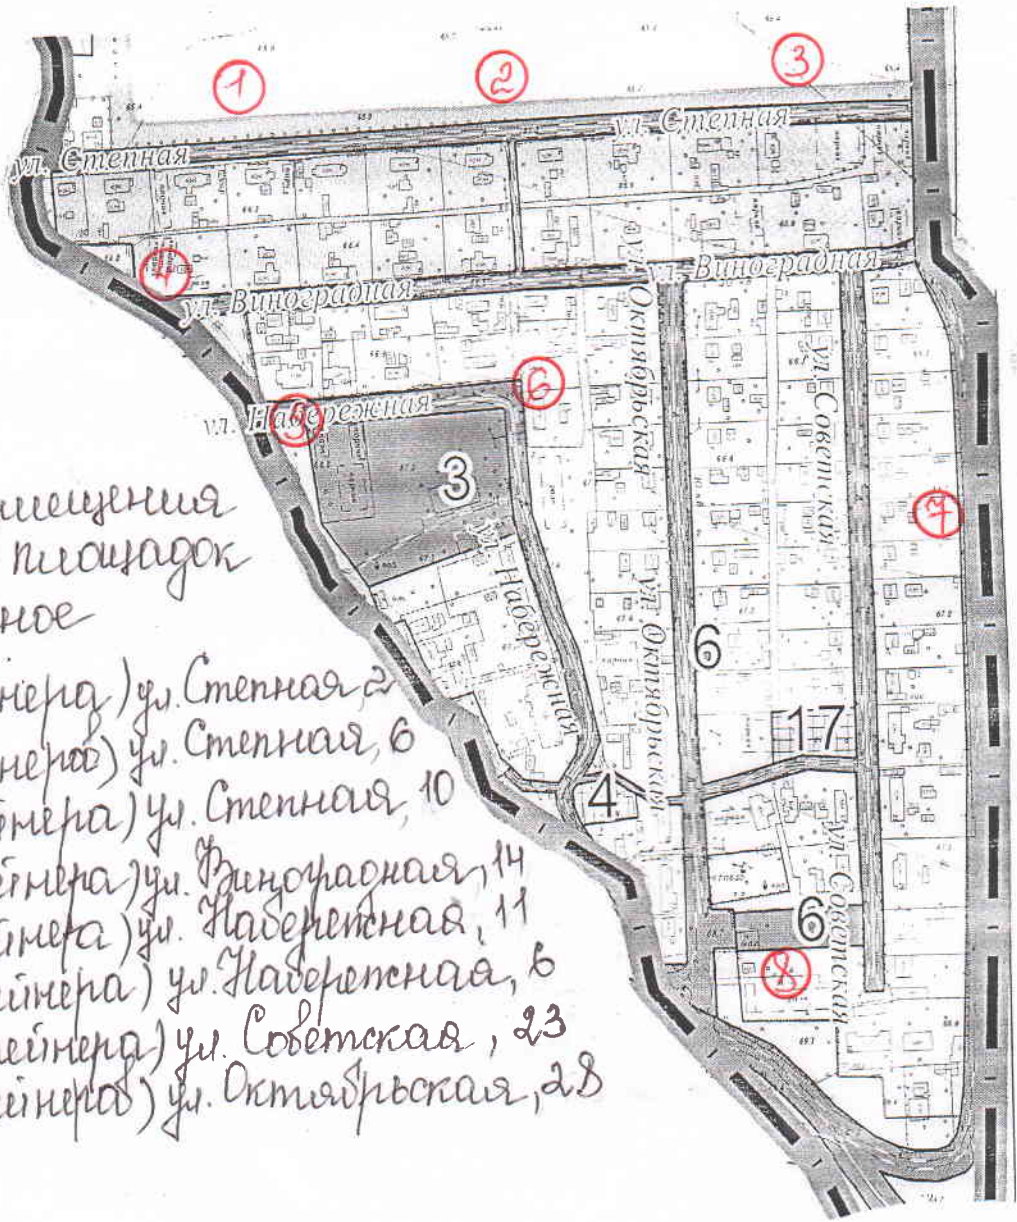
1
2
3
ул. Степная
ул. Степная
4
ул. Виноградная
ул. Виноградная
ул. Октябрьская
ул. Советская
6
ул. Набережная
5
3
7
ул. Набережная
ул. Октябрьская
6
17
4
ул. Советская
6
8

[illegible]мещения
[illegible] площадок
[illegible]ное
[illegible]нера) ул. Степная 2
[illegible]нера) ул. Степная, 6
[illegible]нера) ул. Степная, 10
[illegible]йнера) ул. Виноградная, 14
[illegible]йнера) ул. Набережная, 11
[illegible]йнера) ул. Набережная, 6
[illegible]ейнера) ул. Советская, 23
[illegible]ейнера) ул. Октябрьская, 28